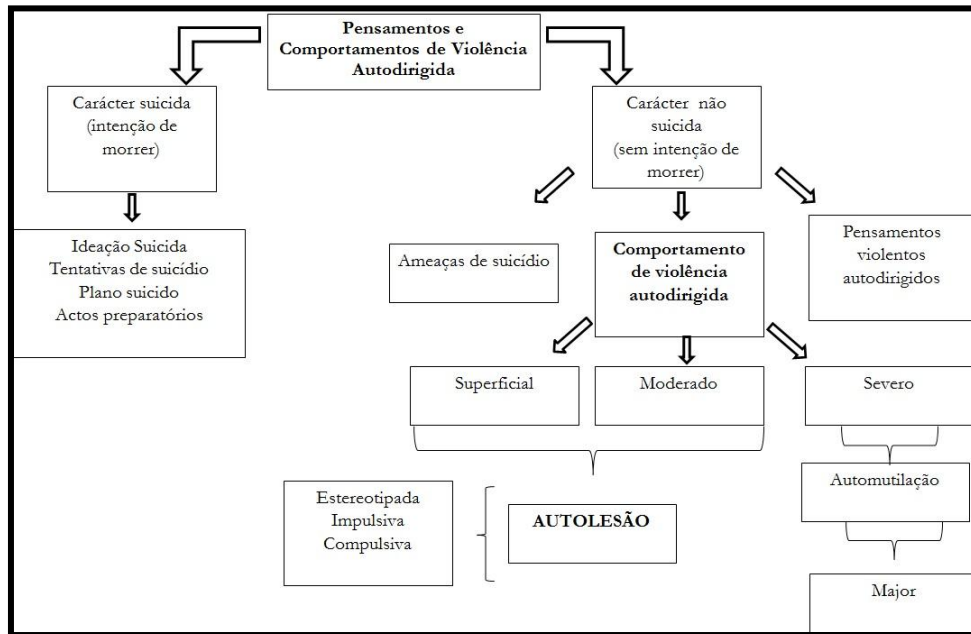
Pensamentos e Comportamentos de Violência Autodirigida

Carácter suicida (intenção de morrer)

Ideação Suicida
Tentativas de suicídio
Plano suicido
Actos preparatórios

Carácter não suicida (sem intenção de morrer)

Ameaças de suicídio

Comportamento de violência autodirigida

Pensamentos violentos autodirigidos

Superficial

Moderado

Severo

Automutilação

Major

Estereotipada
Impulsiva
Compulsiva

AUTOLESÃO